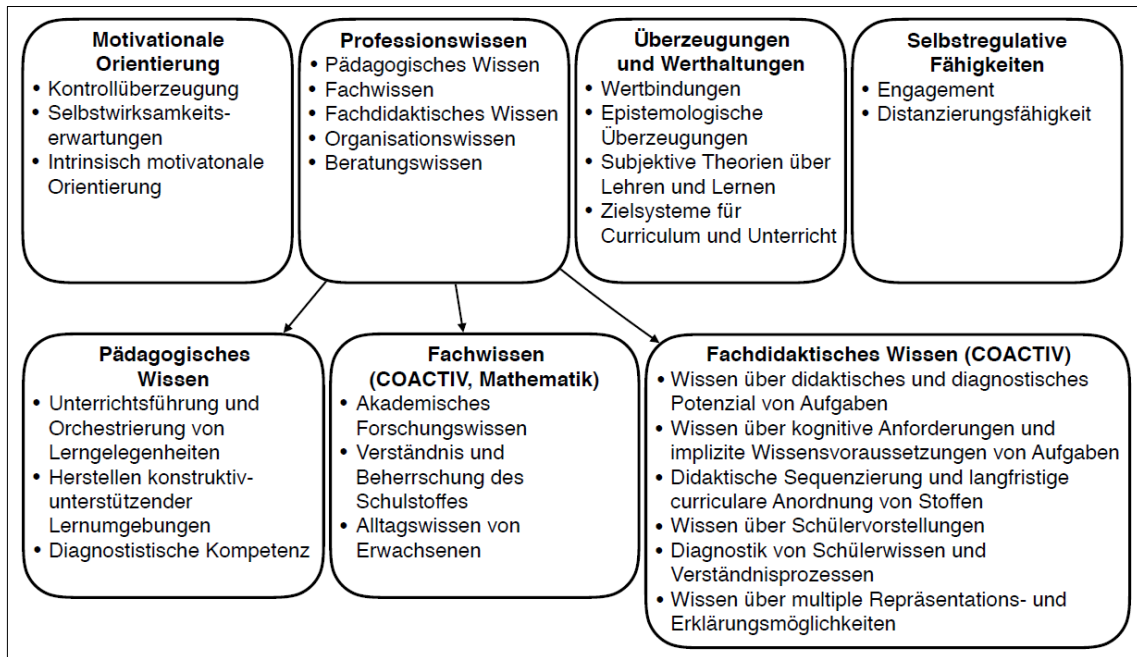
**Motivationale Orientierung**
- Kontrollüberzeugung
- Selbstwirksamkeitserwartungen
- Intrinsisch motivatonale Orientierung

**Professionswissen**
- Pädagogisches Wissen
- Fachwissen
- Fachdidaktisches Wissen
- Organisationswissen
- Beratungswissen

**Überzeugungen und Werthaltungen**
- Wertbindungen
- Epistemologische Überzeugungen
- Subjektive Theorien über Lehren und Lernen
- Zielsysteme für Curriculum und Unterricht

**Selbstregulative Fähigkeiten**
- Engagement
- Distanzierungsfähigkeit

**Pädagogisches Wissen**
- Unterrichtsführung und Orchestrierung von Lerngelegenheiten
- Herstellen konstruktiv-unterstützender Lernumgebungen
- Diagnostistische Kompetenz

**Fachwissen (COACTIV, Mathematik)**
- Akademisches Forschungswissen
- Verständnis und Beherrschung des Schulstoffes
- Alltagswissen von Erwachsenen

**Fachdidaktisches Wissen (COACTIV)**
- Wissen über didaktisches und diagnostisches Potenzial von Aufgaben
- Wissen über kognitive Anforderungen und implizite Wissensvoraussetzungen von Aufgaben
- Didaktische Sequenzierung und langfristige curriculare Anordnung von Stoffen
- Wissen über Schülervorstellungen
- Diagnostik von Schülerwissen und Verständnisprozessen
- Wissen über multiple Repräsentations- und Erklärungsmöglichkeiten